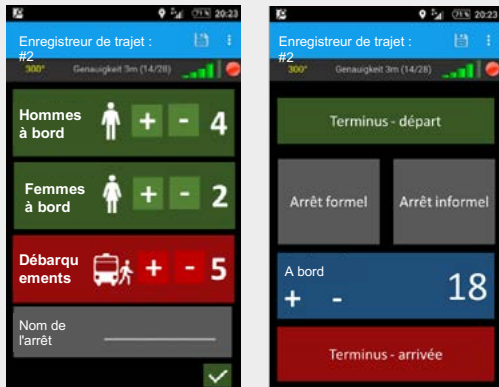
71% 20:23

Enregistreur de trajet : #2

300° Genauigkeit 3m (14/28)

Hommes à bord + - 4

Femmes à bord + - 2

Débarquements + - 5

Nom de l'arrêt

71% 20:23

Enregistreur de trajet : #2

300° Genauigkeit 3m (14/28)

Terminus - départ

Arrêt formel

Arrêt informel

A bord

+ -

18

Terminus - arrivée